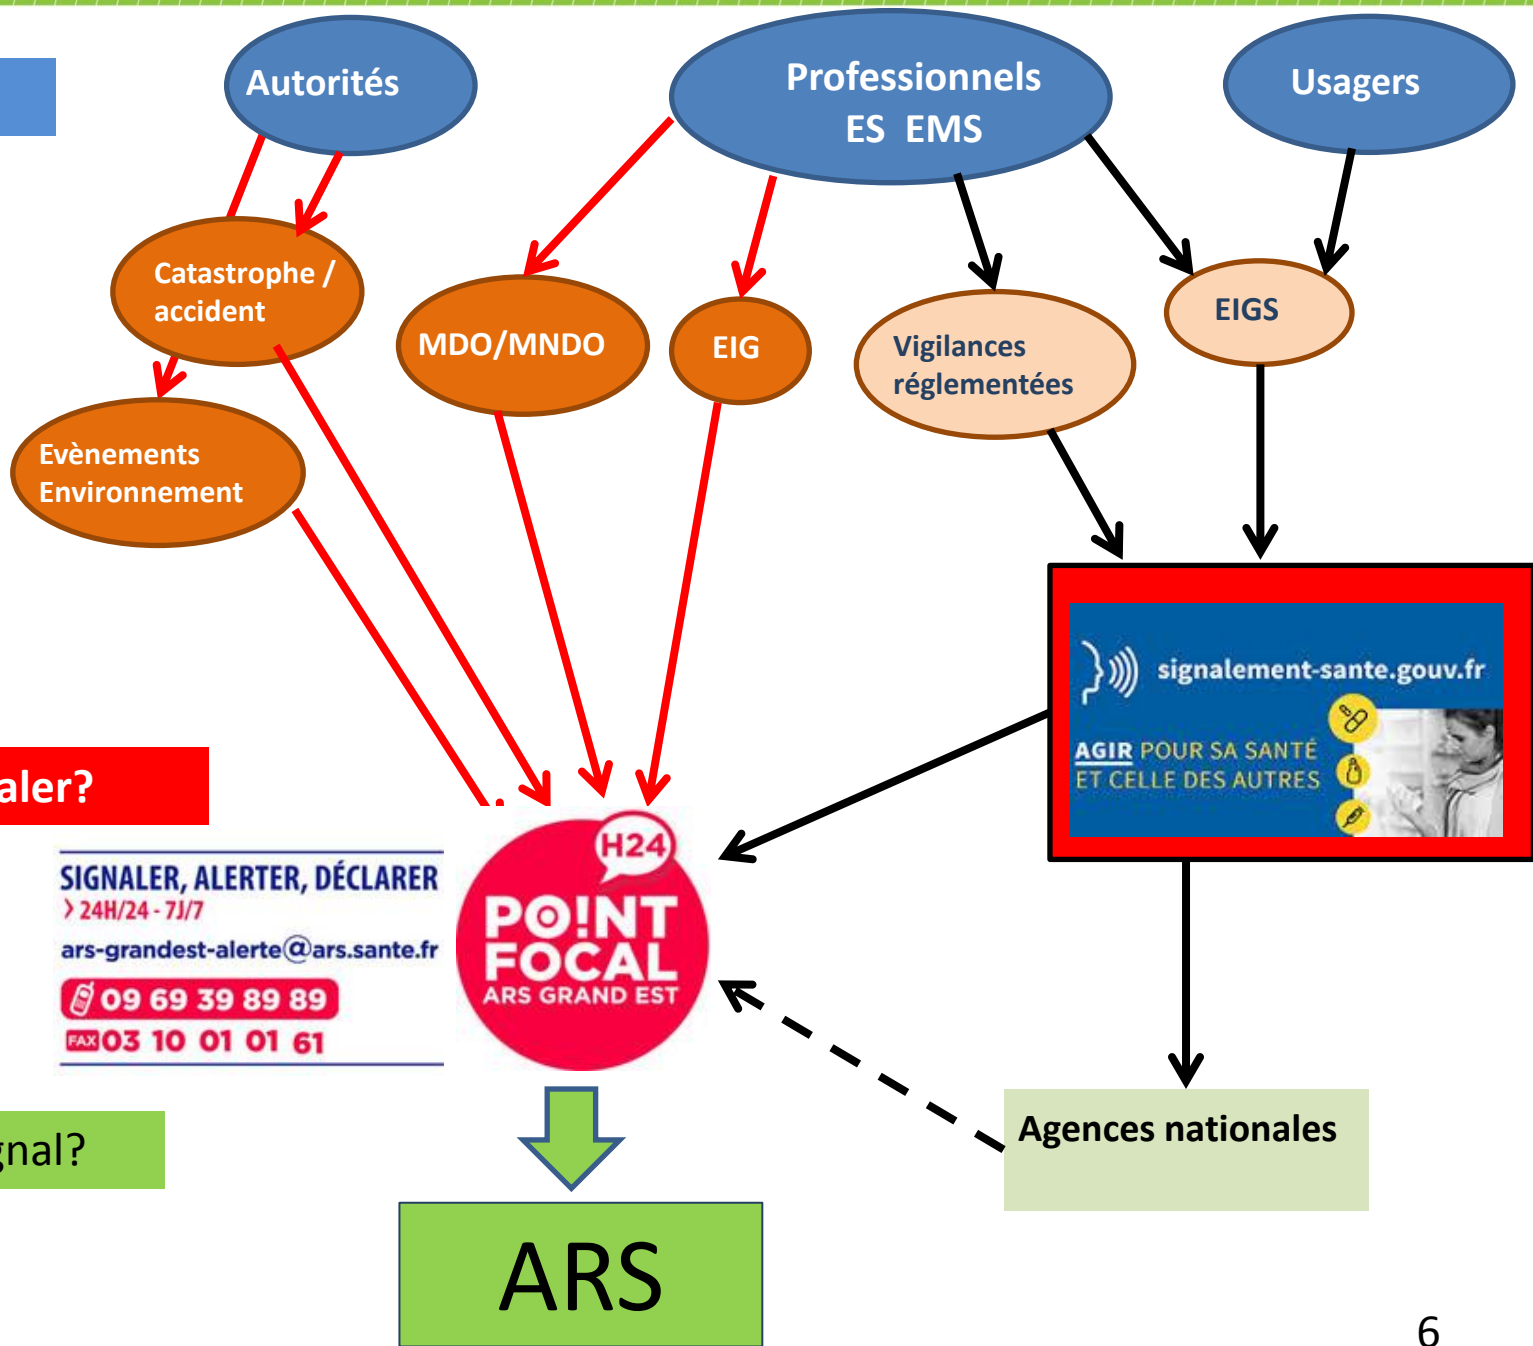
Autorités

Professionnels
ES EMS

Usagers

Catastrophe / accident

MDO/MNDO

EIG

Vigilances réglementées

EIGS

Evènements Environnement

signalement-sante.gouv.fr

AGIR POUR SA SANTÉ ET CELLE DES AUTRES

aler?

SIGNALER, ALERTER, DÉCLARER
› 24H/24 - 7J/7
ars-grandest-alerte@ars.sante.fr
09 69 39 89 89
FAX 03 10 01 01 61

H24
PO!NT FOCAL
ARS GRAND EST

gnal?

Agences nationales

ARS

6